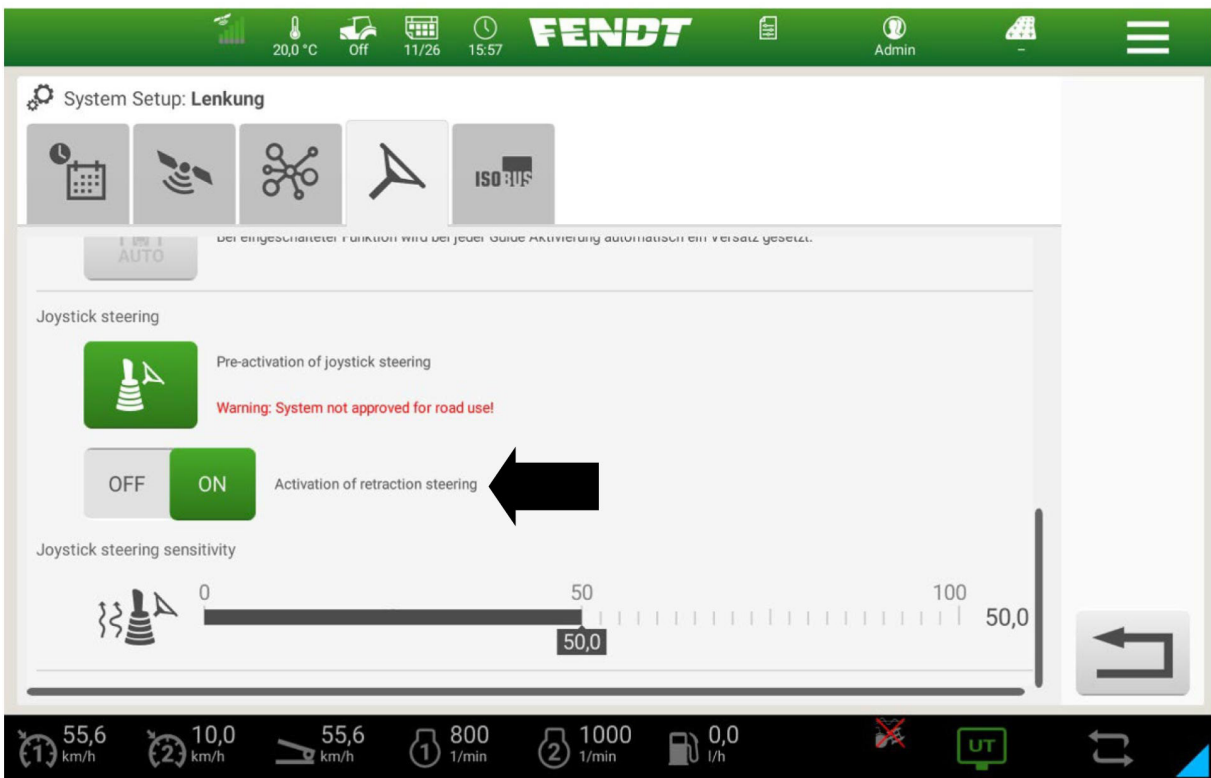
20,0 °C Off 11/26 15:57 FENDT Admin -

System Setup: Lenkung

ISOBUS

AUTO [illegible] Funktion wird bei jeder Guide Aktivierung automatisch ein Versatz gesetzt.

Joystick steering

Pre-activation of joystick steering

Warning: System not approved for road use!

OFF ON Activation of retraction steering

Joystick steering sensitivity

0 50 100

50,0

50,0

55,6 km/h 10,0 km/h 55,6 km/h 800 1/min 1000 1/min 0,0 l/h UT